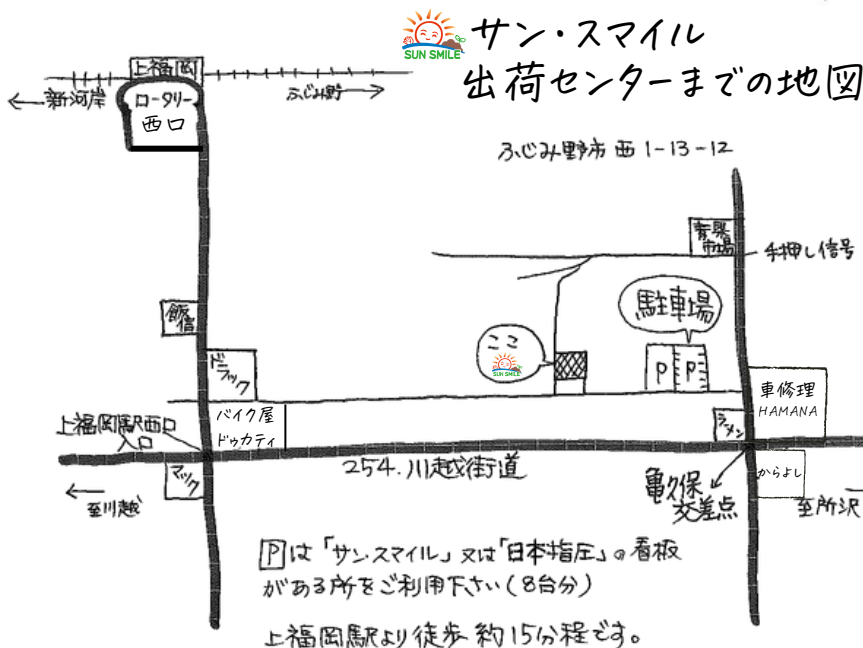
SUN SMILE
サン・スマイル
出荷センターまでの地図

上福岡
← 新河岸
ふじみ野 →
ロータリー
西口

ふじみ野市 西 1-13-12

青果市場
手押し信号

飯信
駐車場
ここ
SUN SMILE
ドラック
P P
車修理
HAMANA
バイク屋
ドゥカティ
上福岡駅西口入口
ラーメン
254. 川越街道
マック
からよし
← 至川越
亀久保交差点
至所沢

Pは「サン・スマイル」又は「日本指圧」の看板がある所をご利用下さい（8台分）

上福岡駅より徒歩 約15分程です。